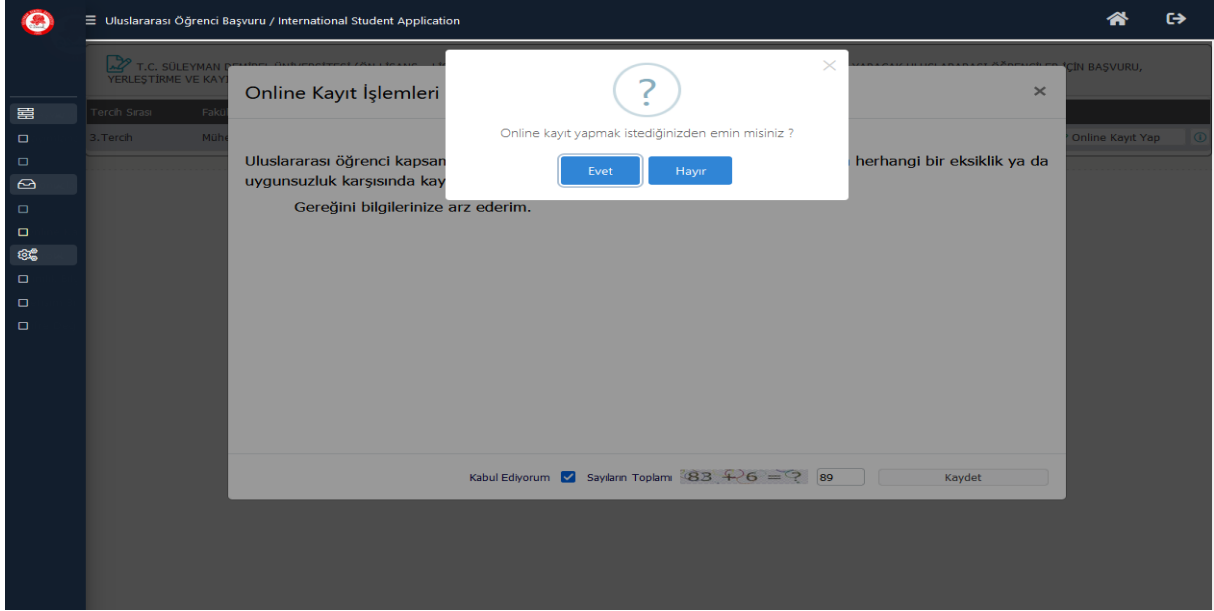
Uluslararası Öğrenci Başvuru / International Student Application

T.C. SÜLEYMAN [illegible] İÇİN BAŞVURU, YERLEŞTİRME VE KAY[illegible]

Tercih Sırası | Fakü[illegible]

3.Tercih | Mühe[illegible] | Online Kayıt Yap

Online Kayıt İşlemleri

Uluslararası öğrenci kapsam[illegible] herhangi bir eksiklik ya da uygunsuzluk karşısında kay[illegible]

Gereğini bilgilerinize arz ederim.

?

Online kayıt yapmak istediğinizden emin misiniz ?

Evet Hayır

Kabul Ediyorum Sayıların Toplamı 83 + 6 = ? 89 Kaydet